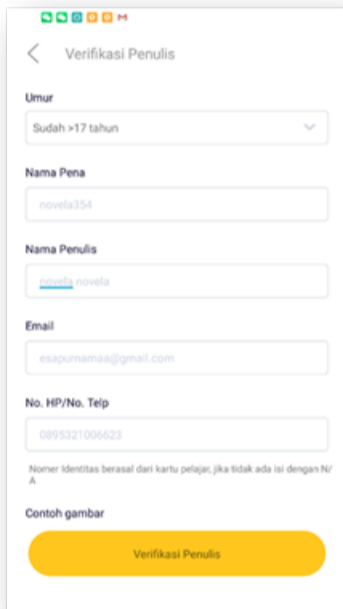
Verifikasi Penulis

Umur

Sudah >17 tahun

Nama Pena

novela354

Nama Penulis

novela novela

Email

esapurnamaa@gmail.com

No. HP/No. Telp

0895321006623

Nomer Identitas berasal dari kartu pelajar, jika tidak ada isi dengan N/A

Contoh gambar

Verifikasi Penulis